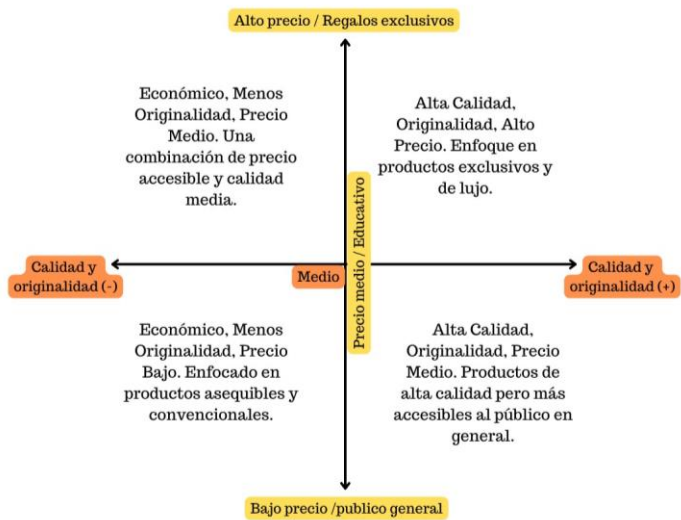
Alto precio / Regalos exclusivos

Económico, Menos Originalidad, Precio Medio. Una combinación de precio accesible y calidad media.

Alta Calidad, Originalidad, Alto Precio. Enfoque en productos exclusivos y de lujo.

Precio medio / Educativo

Calidad y originalidad (-)

Medio

Calidad y originalidad (+)

Económico, Menos Originalidad, Precio Bajo. Enfocado en productos asequibles y convencionales.

Alta Calidad, Originalidad, Precio Medio. Productos de alta calidad pero más accesibles al público en general.

Bajo precio /publico general